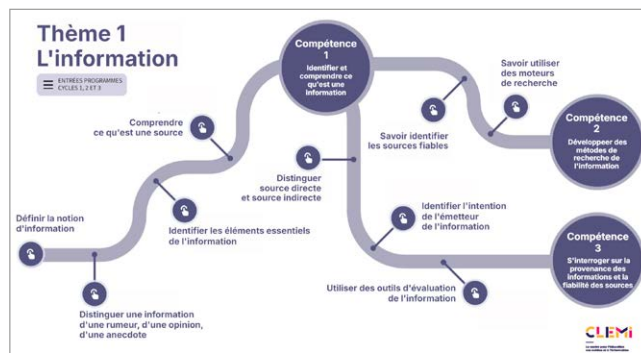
Thème 1
L'information

ENTRÉES PROGRAMMES CYCLES 1, 2 ET 3

Compétence 1
Identifier et comprendre ce qu'est une information

Savoir utiliser des moteurs de recherche

Compétence 2
Développer des méthodes de recherche de l'information

Comprendre ce qu'est une source

Savoir identifier les sources fiables

Distinguer source directe et source indirecte

Définir la notion d'information

Identifier les éléments essentiels de l'information

Identifier l'intention de l'émetteur de l'information

Compétence 3
S'interroger sur la provenance des informations et la fiabilité des sources

Utiliser des outils d'évaluation de l'information

Distinguer une information d'une rumeur, d'une opinion, d'une anecdote

CLEMI
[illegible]